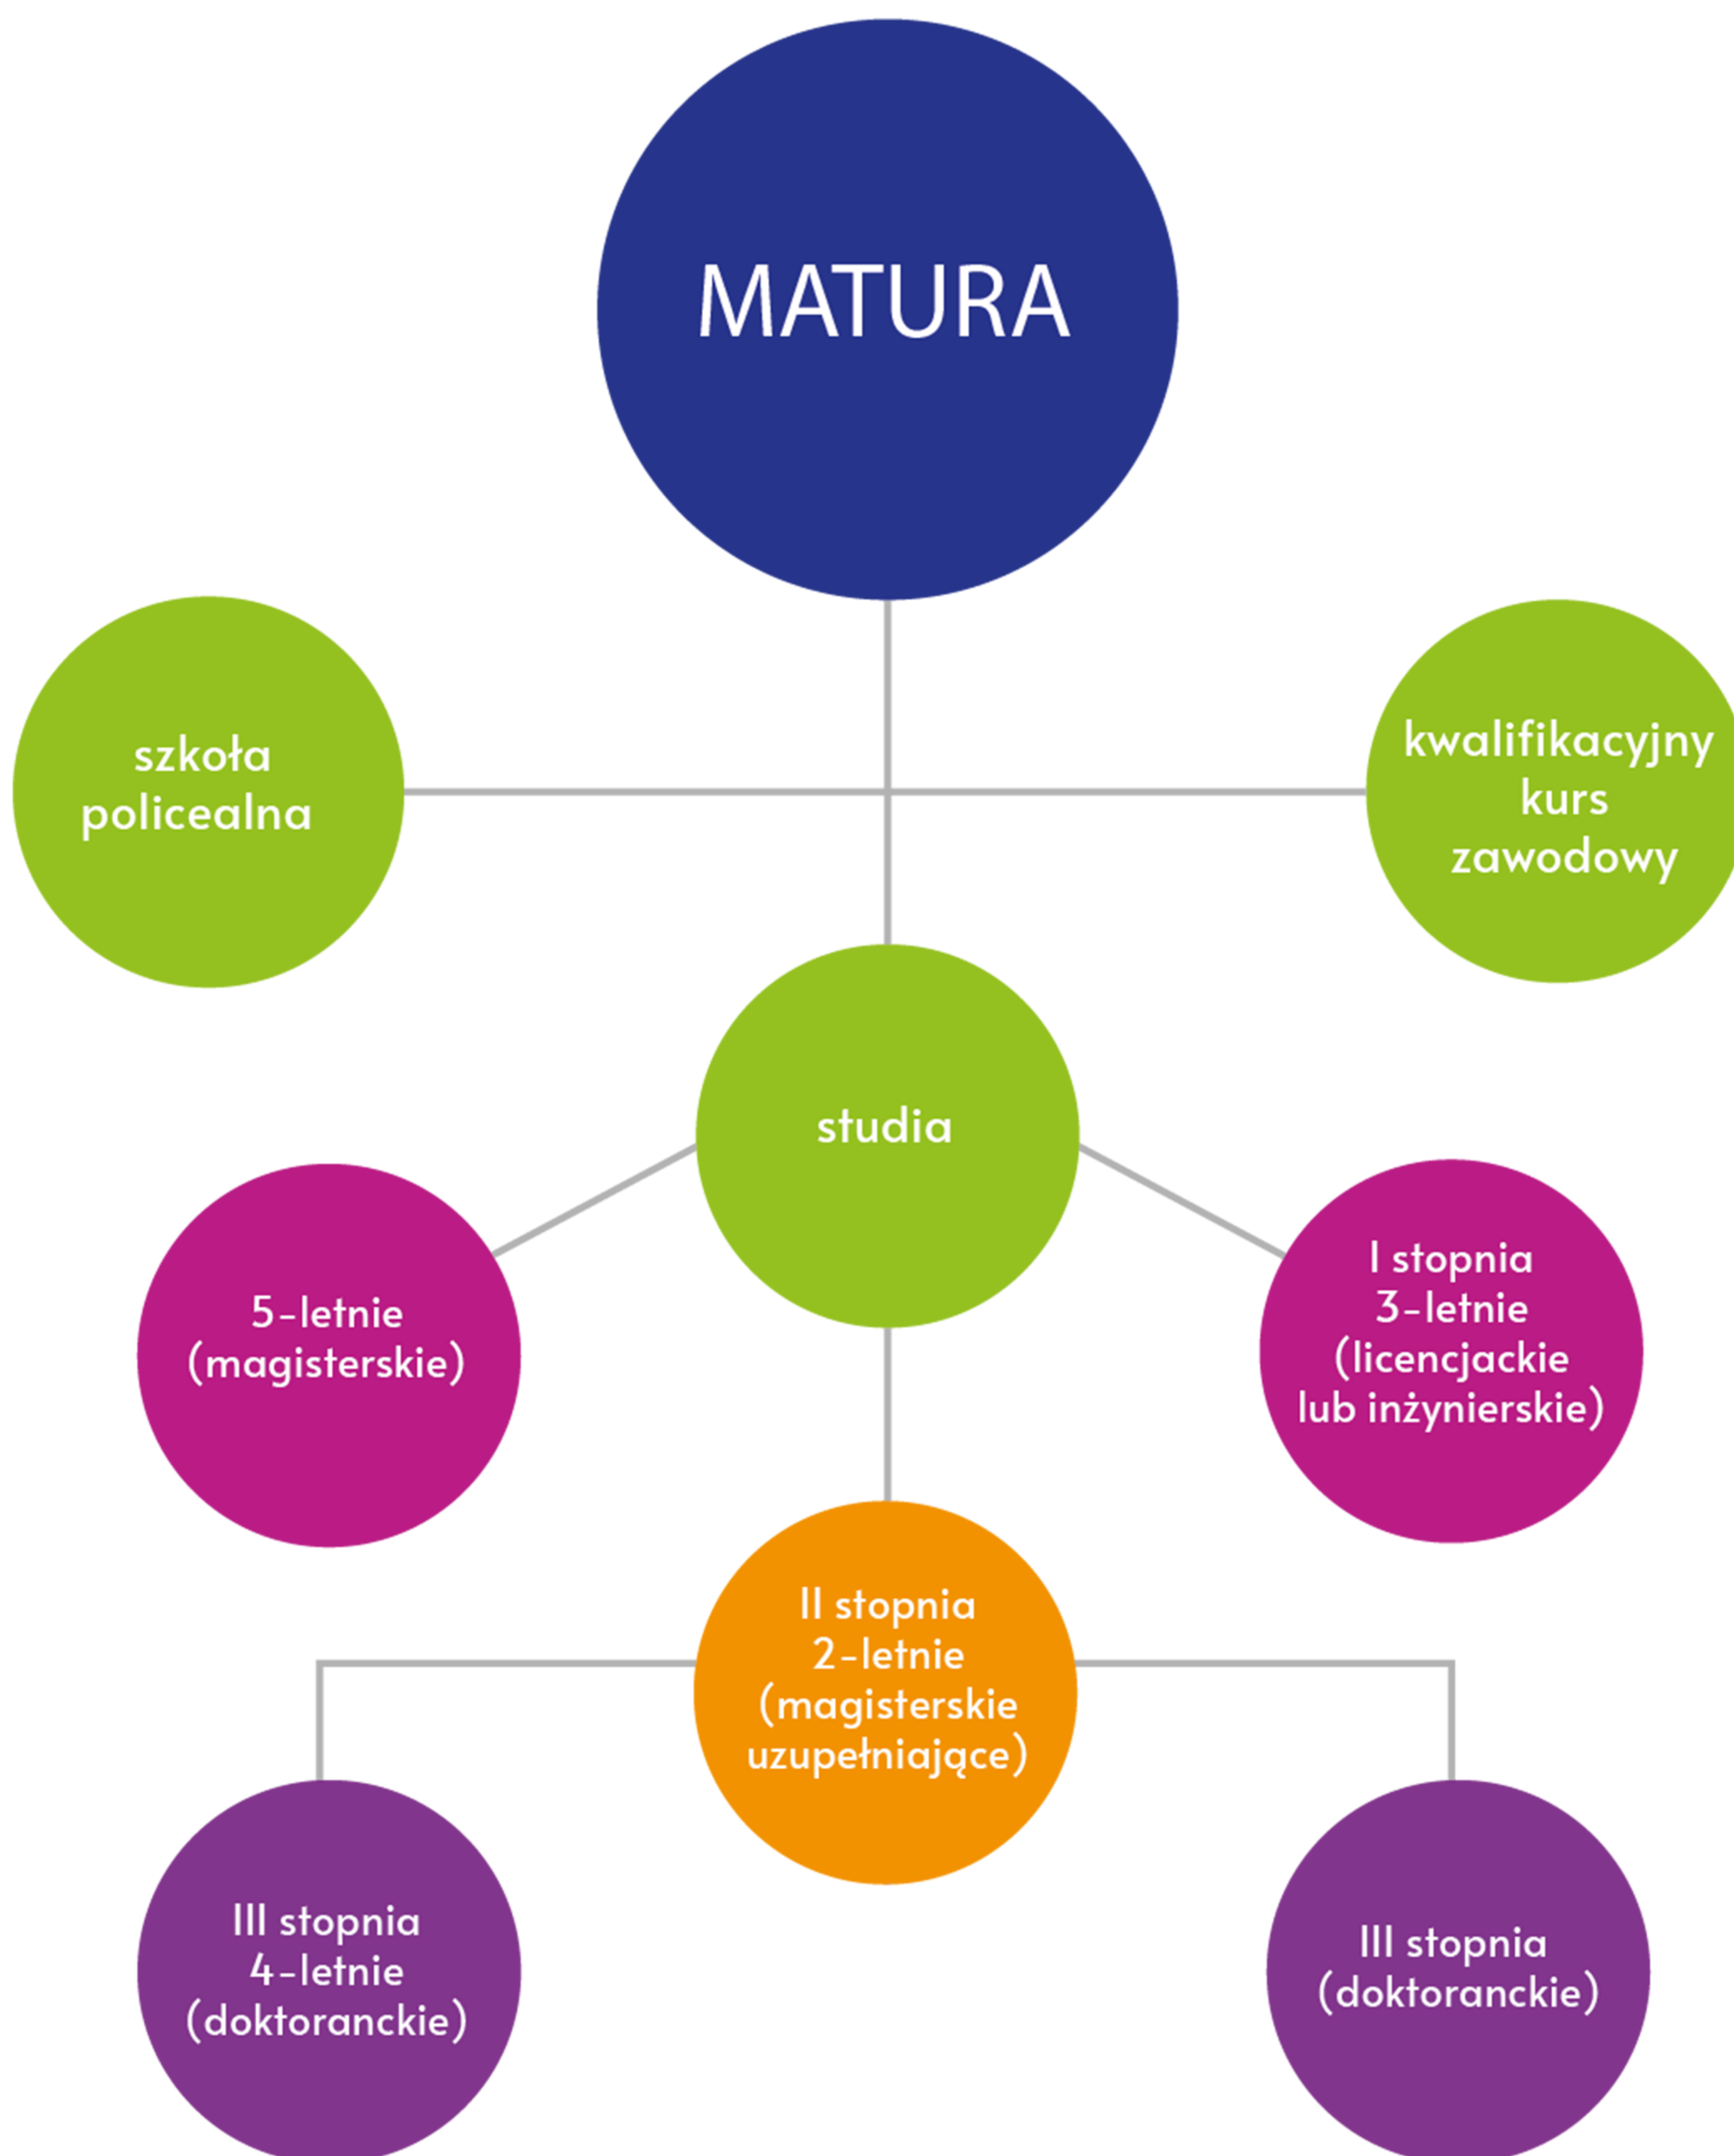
MATURA

szkoła policealna

kwalifikacyjny kurs zawodowy

studia

5-letnie (magisterskie)

I stopnia 3-letnie (licencjackie lub inżynierskie)

II stopnia 2-letnie (magisterskie uzupełniające)

III stopnia 4-letnie (doktoranckie)

III stopnia (doktoranckie)